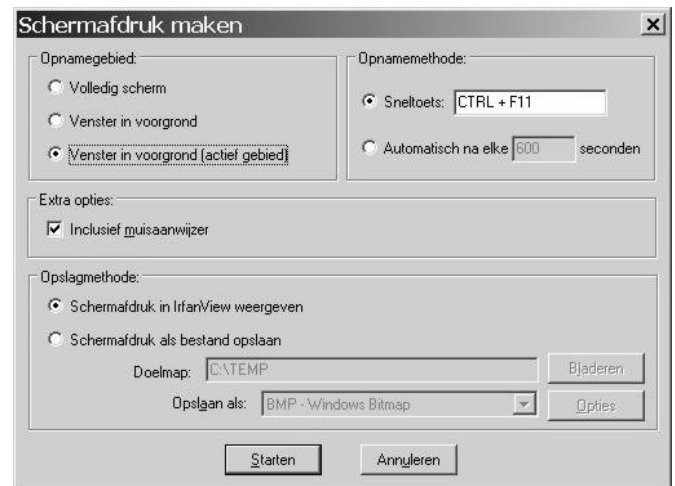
Schermafdruk maken

Opnamegebied:
Volledig scherm
Venster in voorgrond
Venster in voorgrond (actief gebied)

Opnamemethode:
Sneltoets: CTRL + F11
Automatisch na elke 600 seconden

Extra opties:
Inclusief muisaanwijzer

Opslagmethode:
Schermafdruk in IrfanView weergeven
Schermafdruk als bestand opslaan
Doelmap: C:\TEMP
Bladeren
Opslaan als: BMP - Windows Bitmap
Opties

Starten
Annuleren